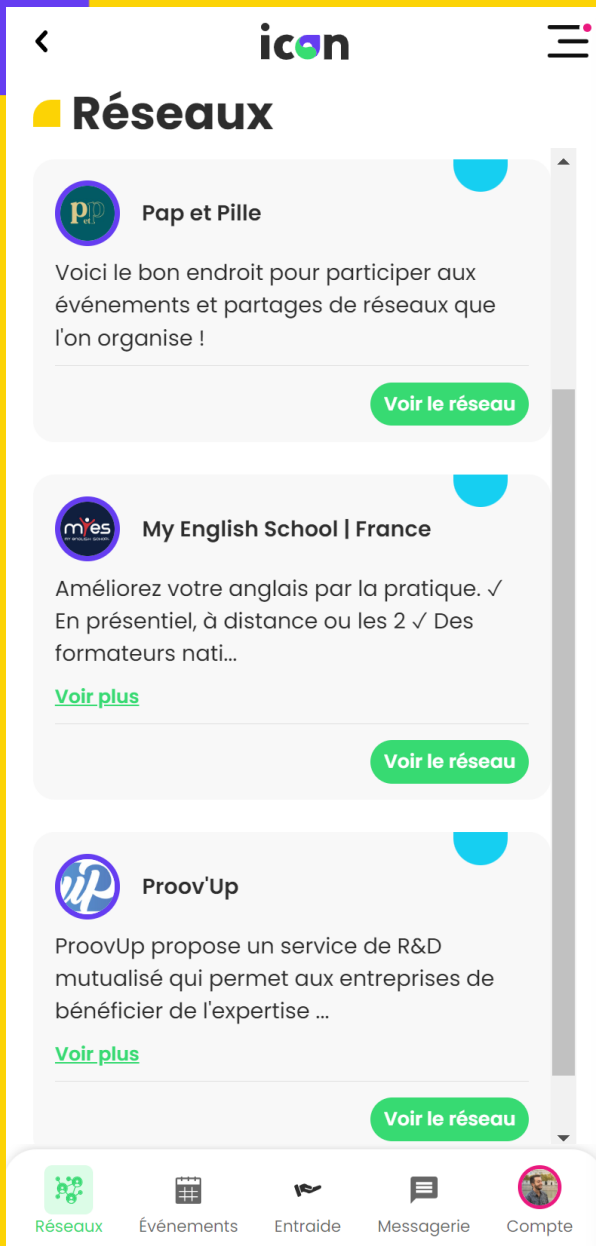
icon

Réseaux

Pap et Pille

Voici le bon endroit pour participer aux événements et partages de réseaux que l'on organise !

Voir le réseau

mYes

My English School | France

Améliorez votre anglais par la pratique. ✓ En présentiel, à distance ou les 2 ✓ Des formateurs nati...

Voir plus

Voir le réseau

Proov'Up

ProovUp propose un service de R&D mutualisé qui permet aux entreprises de bénéficier de l'expertise ...

Voir plus

Voir le réseau

Réseaux Événements Entraide Messagerie Compte